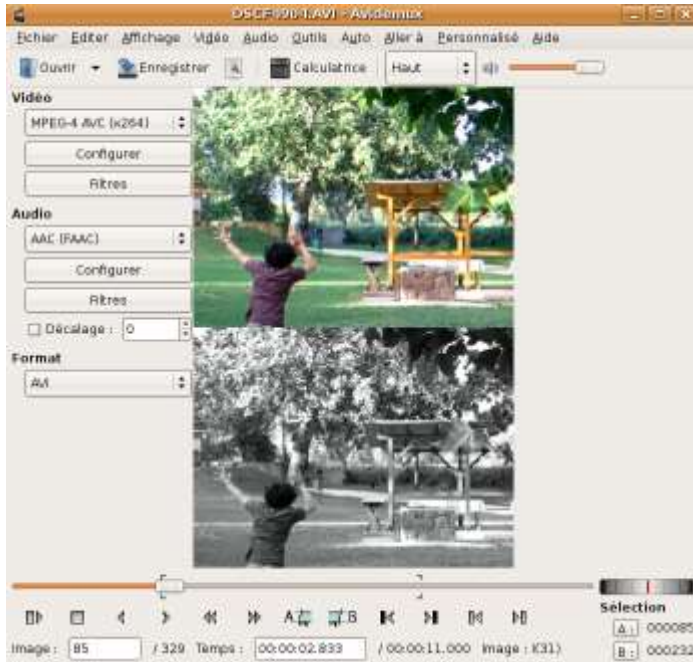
DSCF0904.AVI - Avidemux

Fichier Editer Affichage Vidéo Audio Outils Auto Aller à Personnalisé Aide

Ouvrir Enregistrer Calculatrice Haut

Vidéo
MPEG-4 AVC (x264)
Configurer
Filtres
Audio
AAC (FAAC)
Configurer
Filtres
Décalage : 0
Format
AVI

Sélection
A : 000085
B : 000234

Image : 85 / 329 Temps : 00:00:02.833 / 00:00:11.000 Image : I(31)